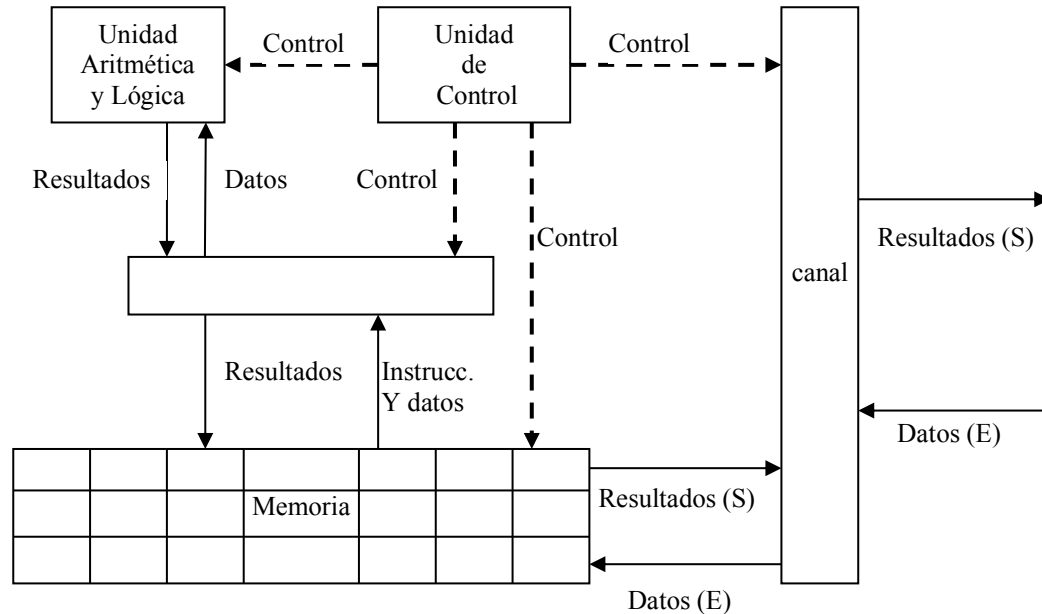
Unidad Aritmética y Lógica

Control

Unidad de Control

Control

Resultados

Datos

Control

Control

Resultados (S)

canal

Resultados

Instrucc. Y datos

Datos (E)

Memoria

Resultados (S)

Datos (E)